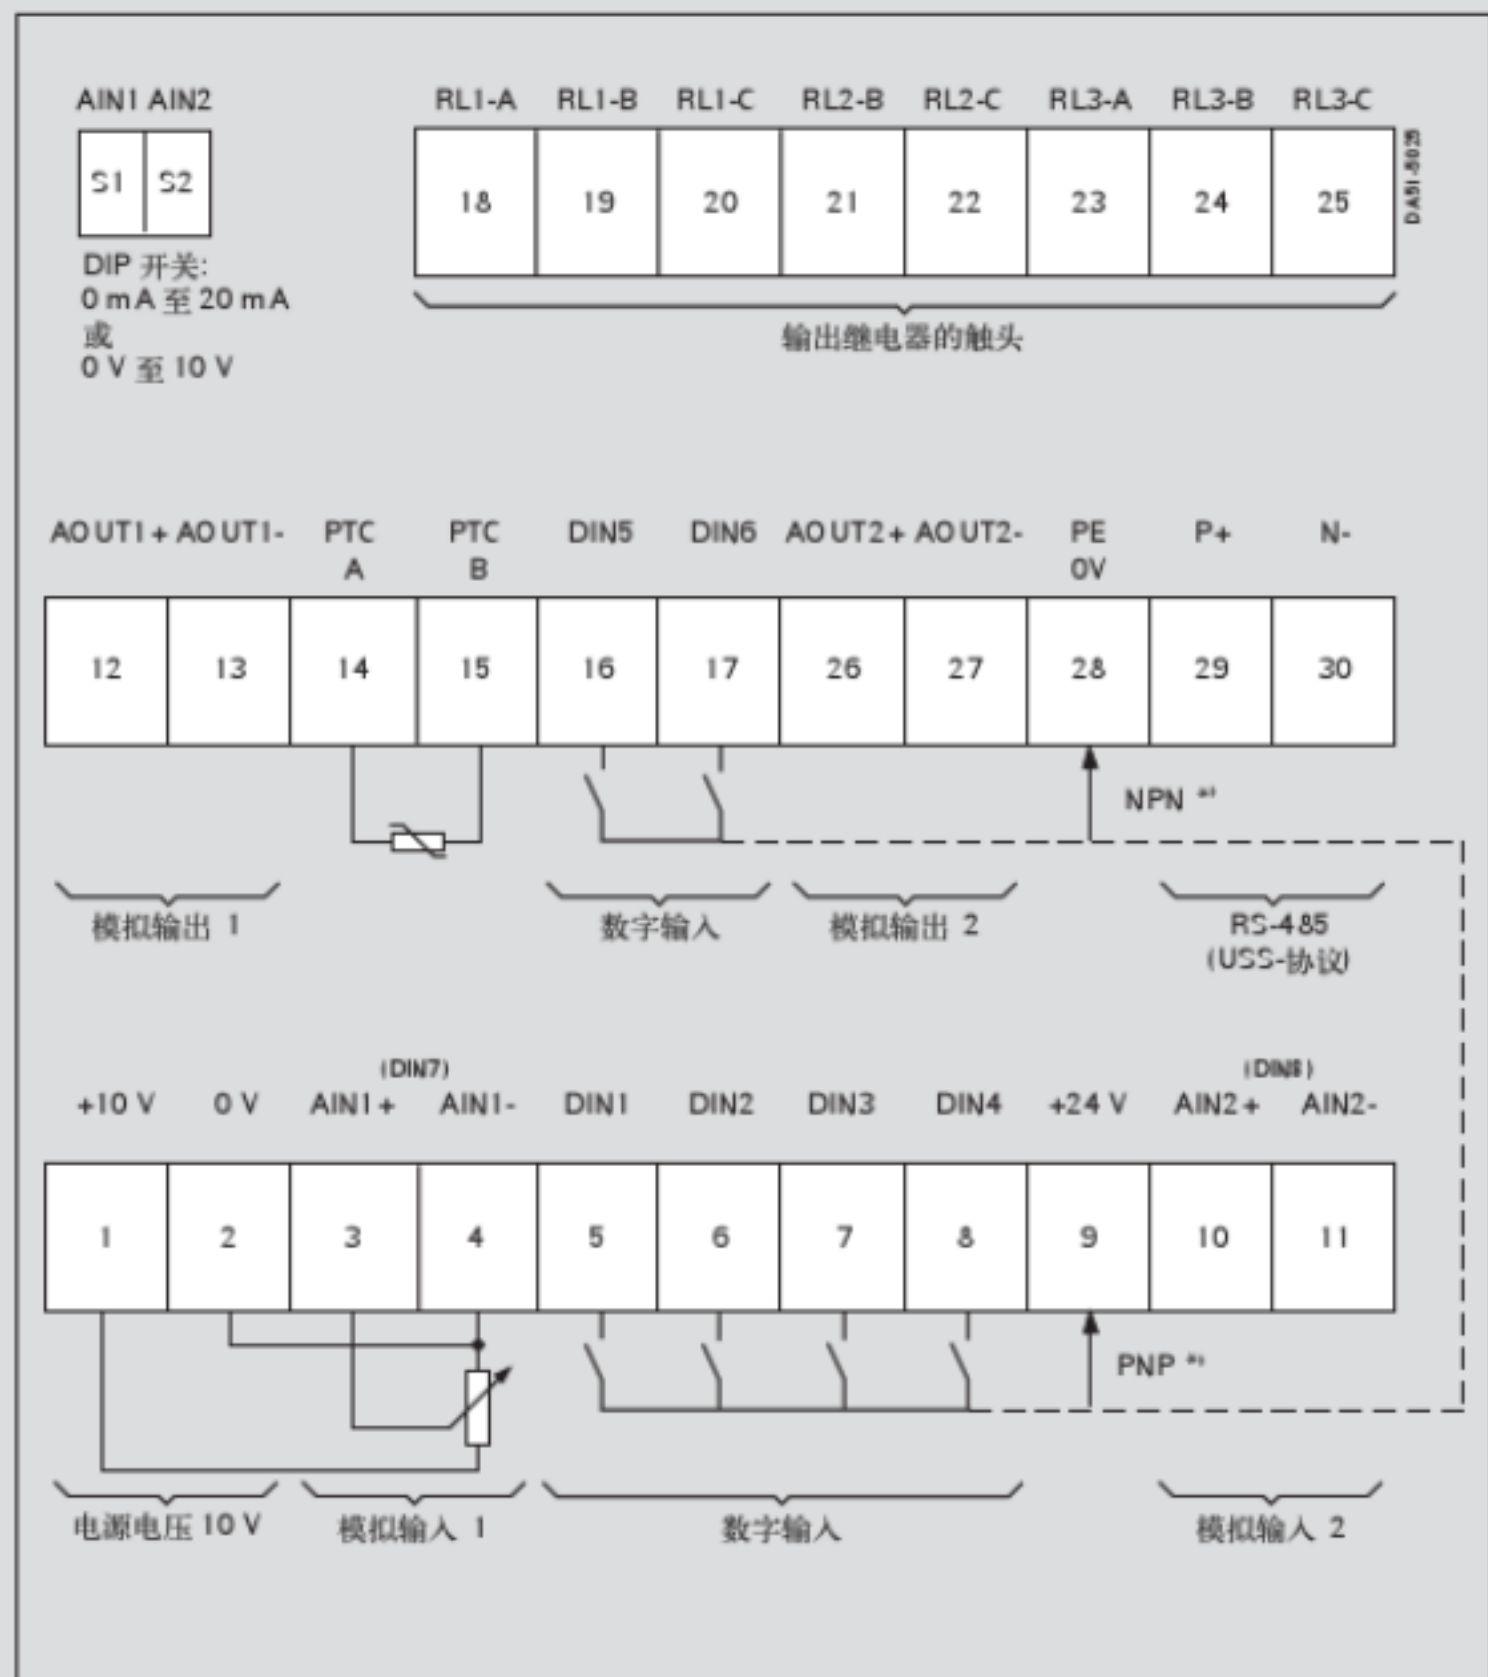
AIN1 AIN2

| S1 | S2 |
|---|---|

DIP 开关:
0 mA 至 20 mA
或
0 V 至 10 V

| RL1-A | RL1-B | RL1-C | RL2-B | RL2-C | RL3-A | RL3-B | RL3-C |
|---|---|---|---|---|---|---|---|
| 18 | 19 | 20 | 21 | 22 | 23 | 24 | 25 |

DA51-5025

输出继电器的触头

| AOUT1+ | AOUT1- | PTC A | PTC B | DIN5 | DIN6 | AOUT2+ | AOUT2- | PE 0V | P+ | N- |
|---|---|---|---|---|---|---|---|---|---|---|
| 12 | 13 | 14 | 15 | 16 | 17 | 26 | 27 | 28 | 29 | 30 |

NPN *)

模拟输出 1

数字输入

模拟输出 2

RS-485 (USS-协议)

| +10 V | 0 V | (DIN7) AIN1+ | AIN1- | DIN1 | DIN2 | DIN3 | DIN4 | +24 V | (DIN8) AIN2+ | AIN2- |
|---|---|---|---|---|---|---|---|---|---|---|
| 1 | 2 | 3 | 4 | 5 | 6 | 7 | 8 | 9 | 10 | 11 |

PNP *)

电源电压 10 V

模拟输入 1

数字输入

模拟输入 2